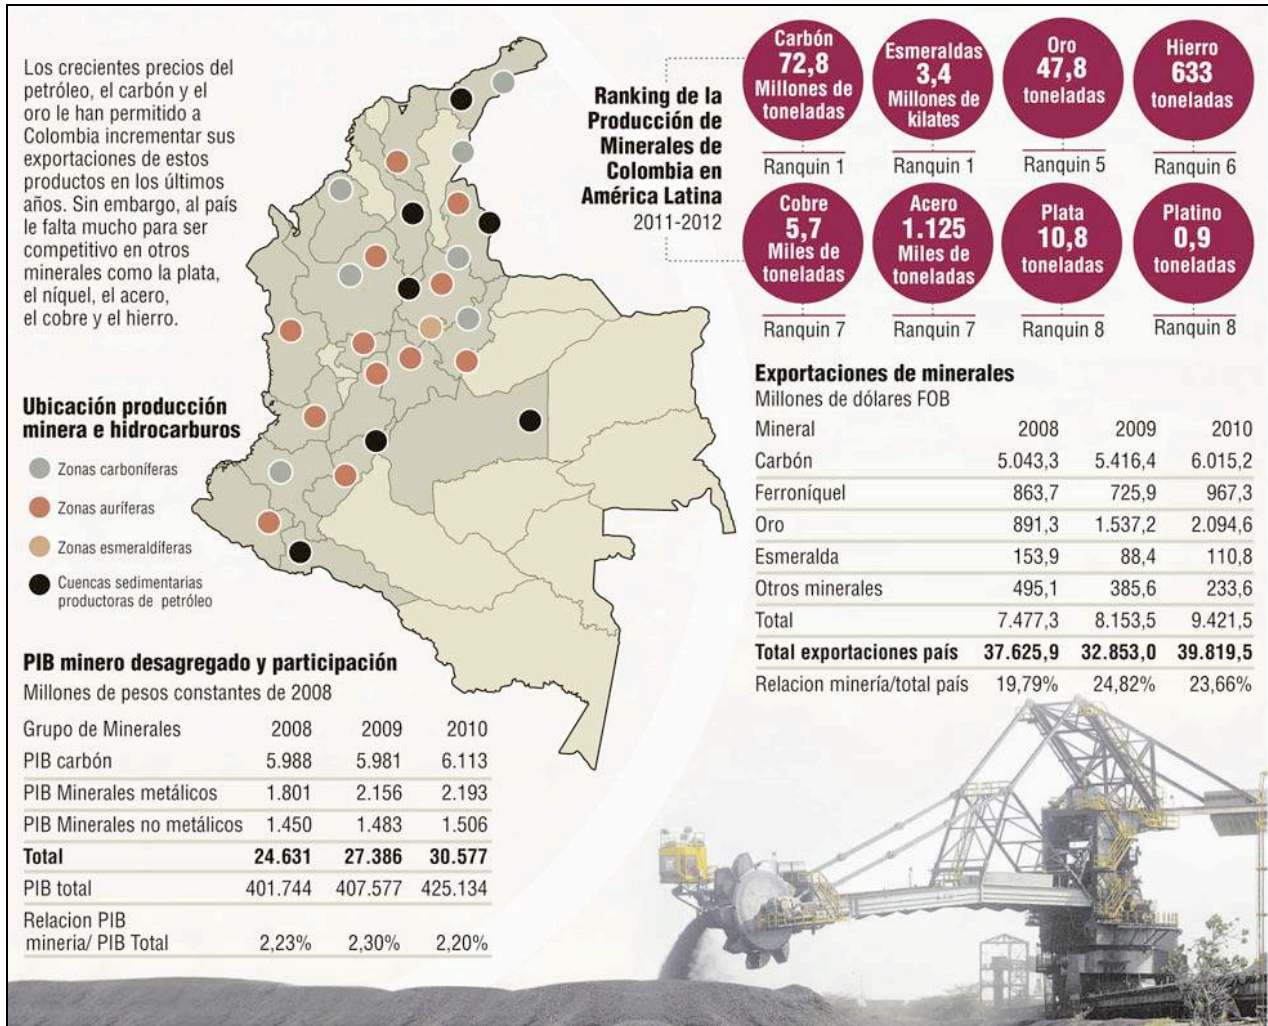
Los crecientes precios del petróleo, el carbón y el oro le han permitido a Colombia incrementar sus exportaciones de estos productos en los últimos años. Sin embargo, al país le falta mucho para ser competitivo en otros minerales como la plata, el níquel, el acero, el cobre y el hierro.

Ranking de la Producción de Minerales de Colombia en América Latina
2011-2012

Carbón
72,8
Millones de toneladas
Ranquin 1

Esmeraldas
3,4
Millones de kilates
Ranquin 1

Oro
47,8
toneladas
Ranquin 5

Hierro
633
toneladas
Ranquin 6

Cobre
5,7
Miles de toneladas
Ranquin 7

Acero
1.125
Miles de toneladas
Ranquin 7

Plata
10,8
toneladas
Ranquin 8

Platino
0,9
toneladas
Ranquin 8

Ubicación producción minera e hidrocarburos
Zonas carboníferas
Zonas auríferas
Zonas esmeraldíferas
Cuencas sedimentarias productoras de petróleo

Exportaciones de minerales
Millones de dólares FOB

| Mineral | 2008 | 2009 | 2010 |
|---|---|---|---|
| Carbón | 5.043,3 | 5.416,4 | 6.015,2 |
| Ferroníquel | 863,7 | 725,9 | 967,3 |
| Oro | 891,3 | 1.537,2 | 2.094,6 |
| Esmeralda | 153,9 | 88,4 | 110,8 |
| Otros minerales | 495,1 | 385,6 | 233,6 |
| Total | 7.477,3 | 8.153,5 | 9.421,5 |
| **Total exportaciones país** | **37.625,9** | **32.853,0** | **39.819,5** |
| Relacion minería/total país | 19,79% | 24,82% | 23,66% |

PIB minero desagregado y participación
Millones de pesos constantes de 2008

| Grupo de Minerales | 2008 | 2009 | 2010 |
|---|---|---|---|
| PIB carbón | 5.988 | 5.981 | 6.113 |
| PIB Minerales metálicos | 1.801 | 2.156 | 2.193 |
| PIB Minerales no metálicos | 1.450 | 1.483 | 1.506 |
| **Total** | **24.631** | **27.386** | **30.577** |
| PIB total | 401.744 | 407.577 | 425.134 |
| Relacion PIB mineria/ PIB Total | 2,23% | 2,30% | 2,20% |